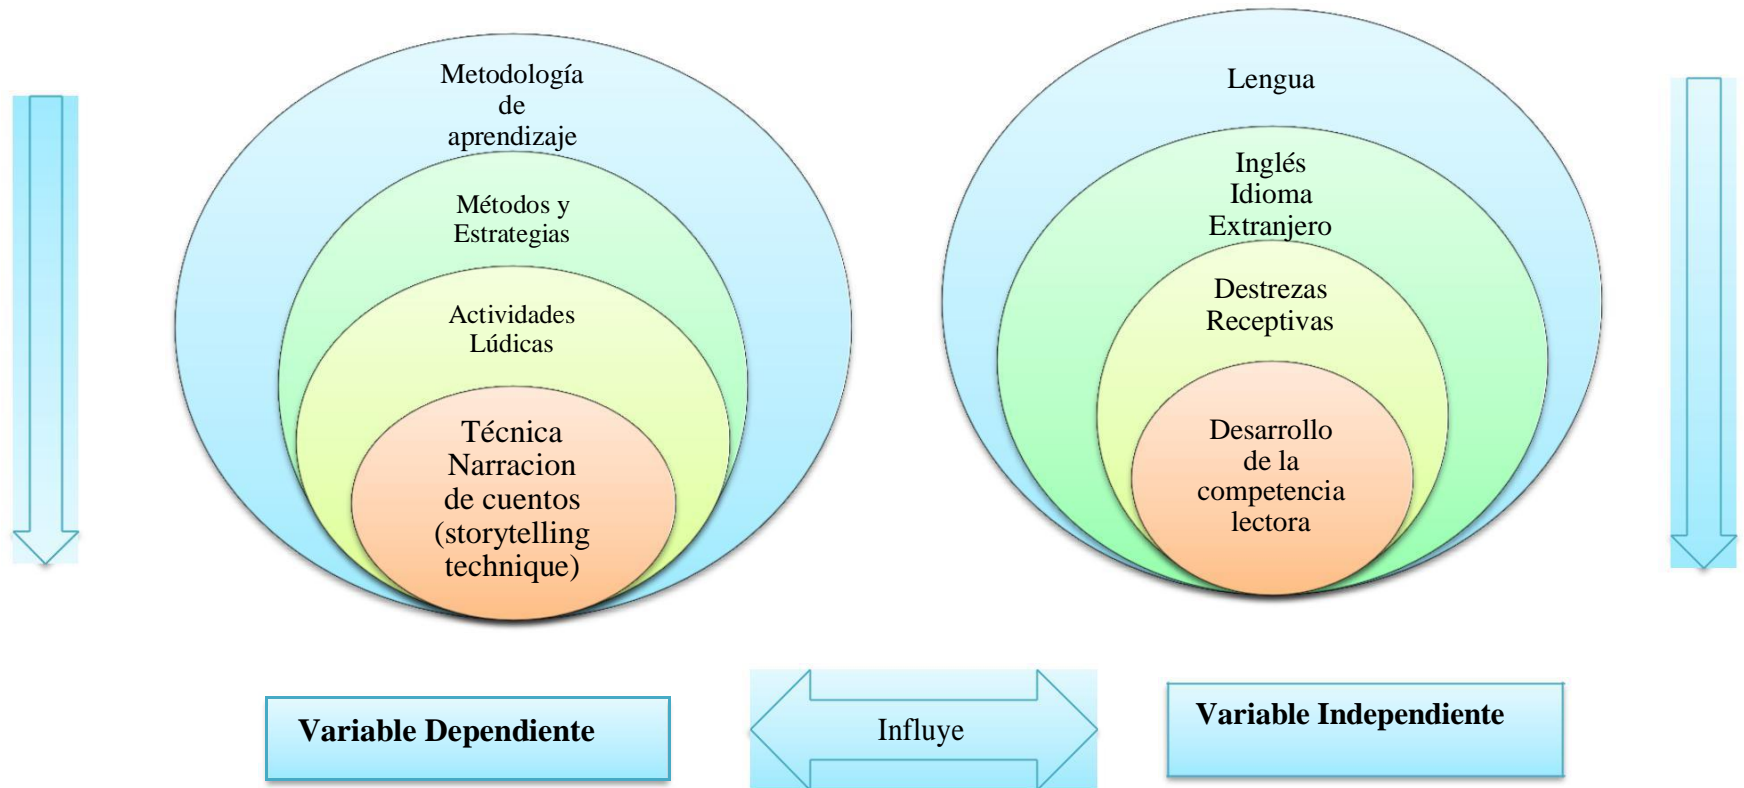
Metodología de aprendizaje

Métodos y Estrategias

Actividades Lúdicas

Técnica Narracion de cuentos (storytelling technique)

Lengua

Inglés Idioma Extranjero

Destrezas Receptivas

Desarrollo de la competencia lectora

Variable Dependiente

Influye

Variable Independiente